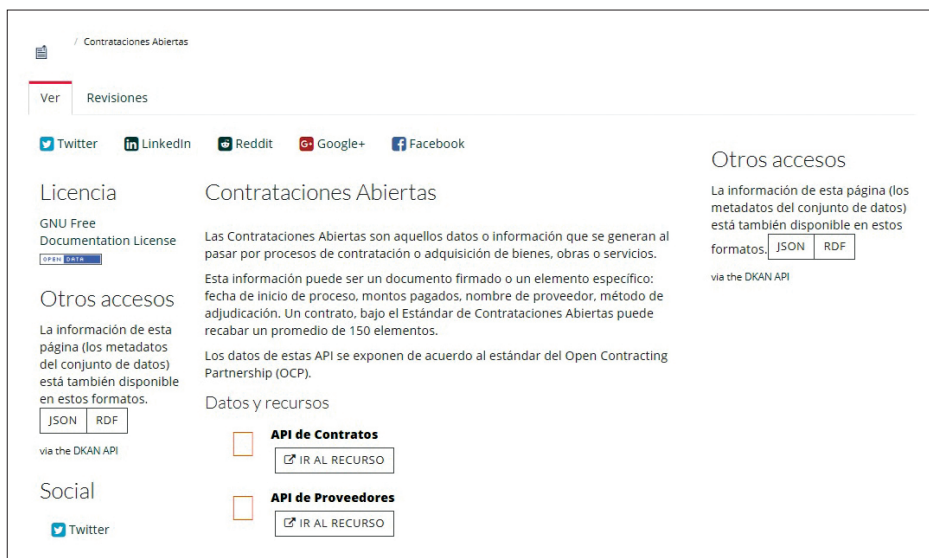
/ Contrataciones Abiertas

Ver
Revisiones

Twitter
LinkedIn
Reddit
Google+
Facebook

Licencia

GNU Free Documentation License

OPEN DATA

Otros accesos

La información de esta página (los metadatos del conjunto de datos) está también disponible en estos formatos.

JSON
RDF

via the DKAN API

Social

Twitter

Contrataciones Abiertas

Las Contrataciones Abiertas son aquellos datos o información que se generan al pasar por procesos de contratación o adquisición de bienes, obras o servicios.

Esta información puede ser un documento firmado o un elemento específico: fecha de inicio de proceso, montos pagados, nombre de proveedor, método de adjudicación. Un contrato, bajo el Estándar de Contrataciones Abiertas puede recabar un promedio de 150 elementos.

Los datos de estas API se exponen de acuerdo al estándar del Open Contracting Partnership (OCP).

Datos y recursos

API de Contratos

IR AL RECURSO

API de Proveedores

IR AL RECURSO

Otros accesos

La información de esta página (los metadatos del conjunto de datos) está también disponible en estos formatos.

JSON
RDF

via the DKAN API